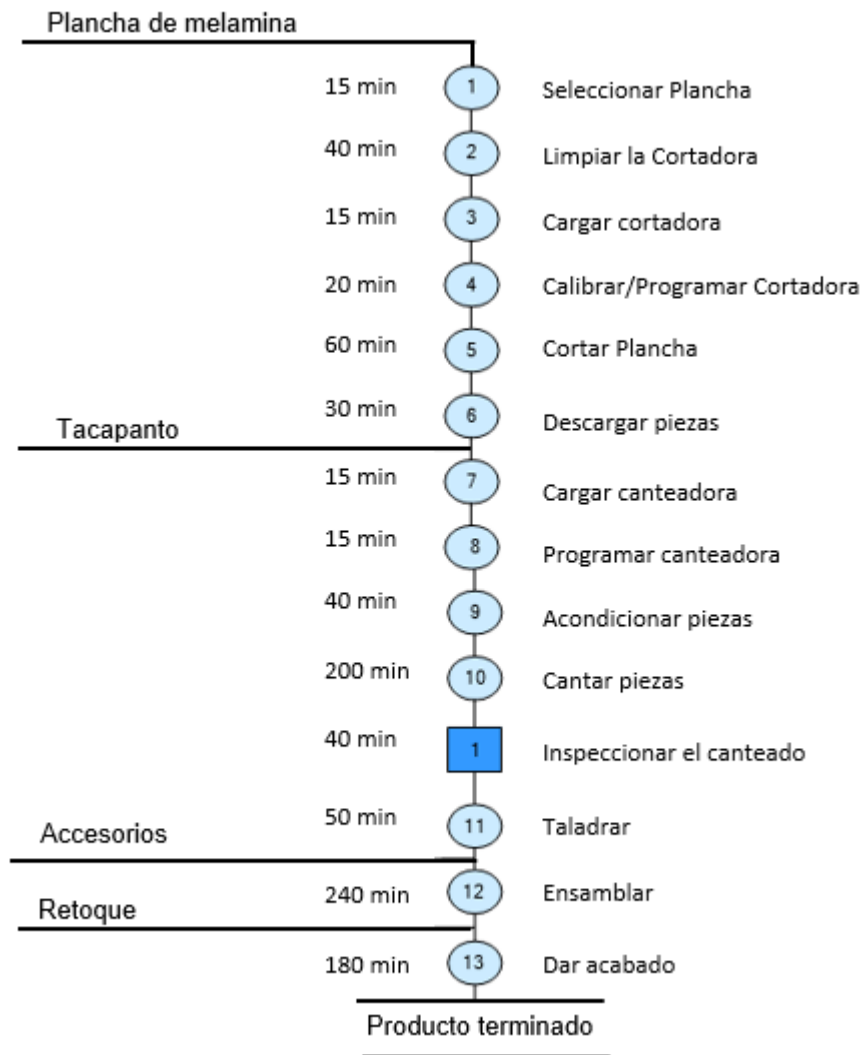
Plancha de melamina

15 min 1 Seleccionar Plancha

40 min 2 Limpiar la Cortadora

15 min 3 Cargar cortadora

20 min 4 Calibrar/Programar Cortadora

60 min 5 Cortar Plancha

Tacapanto

30 min 6 Descargar piezas

15 min 7 Cargar canteadora

15 min 8 Programar canteadora

40 min 9 Acondicionar piezas

200 min 10 Cantar piezas

40 min 1 Inspeccionar el canteado

Accesorios

50 min 11 Taladrar

Retoque

240 min 12 Ensamblar

180 min 13 Dar acabado

Producto terminado